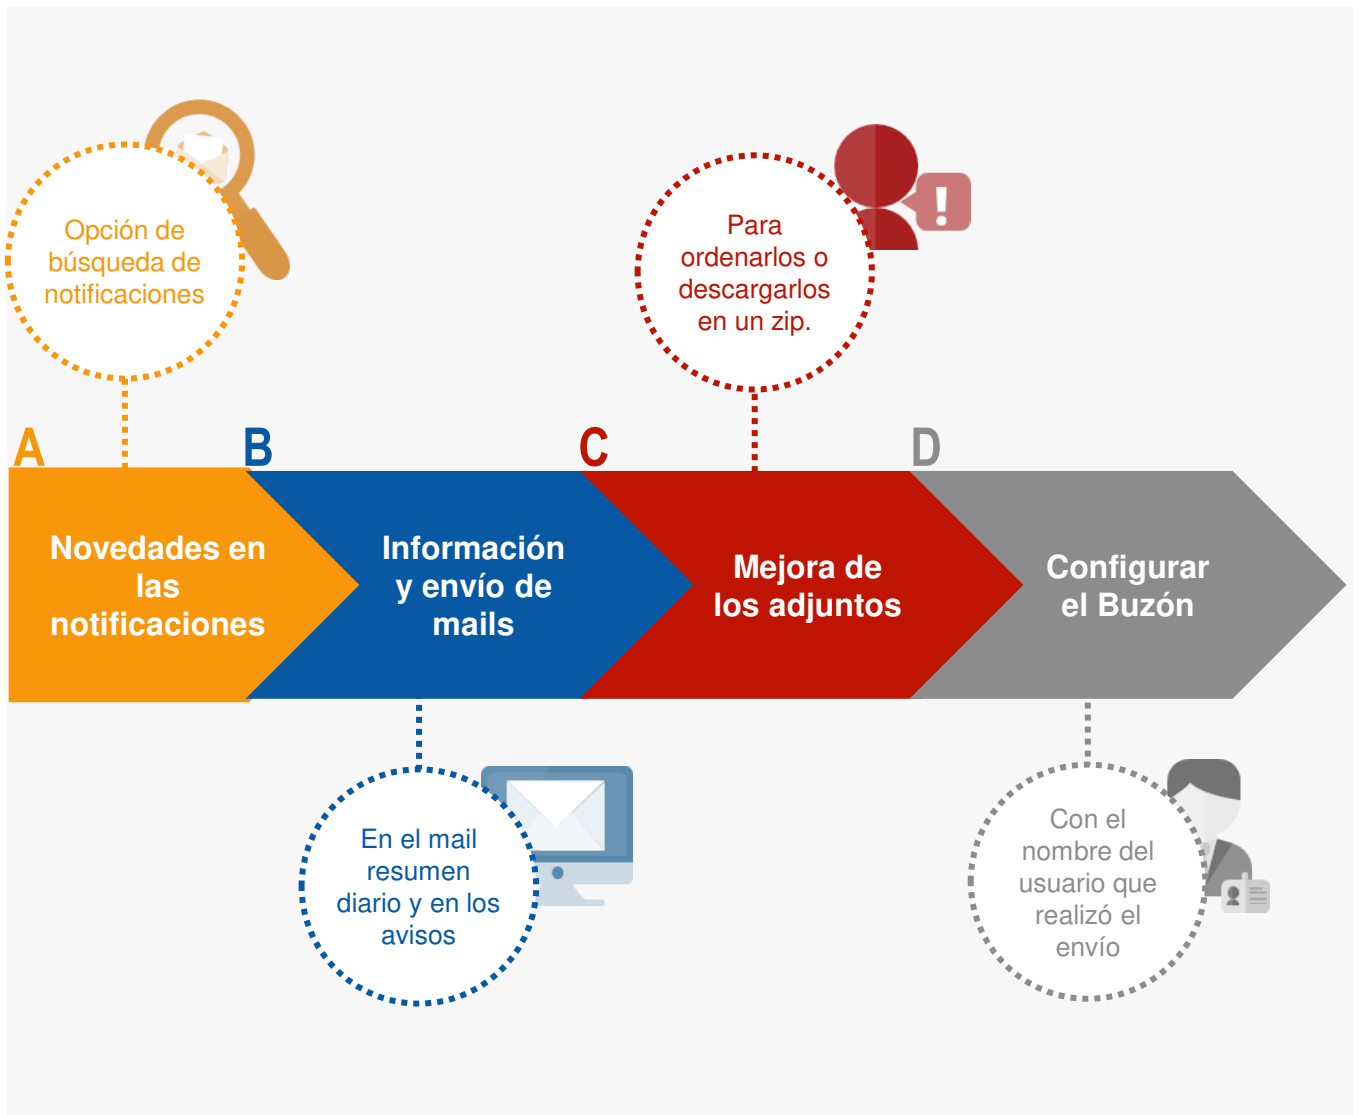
Opción de búsqueda de notificaciones

Para ordenarlos o descargarlos en un zip.

A

B

C

D

Novedades en las notificaciones

Información y envío de mails

Mejora de los adjuntos

Configurar el Buzón

En el mail resumen diario y en los avisos

Con el nombre del usuario que realizó el envío